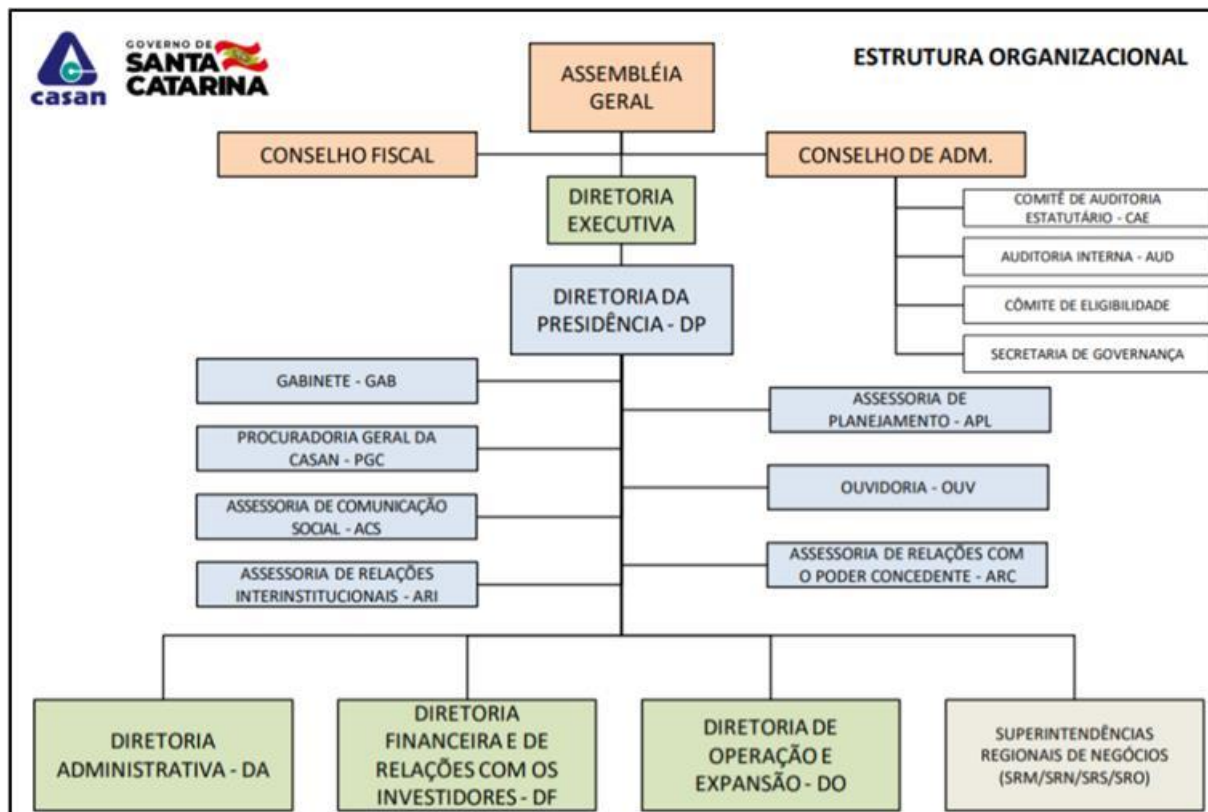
casan

GOVERNO DE SANTA CATARINA

ESTRUTURA ORGANIZACIONAL

ASSEMBLÉIA GERAL

CONSELHO FISCAL

CONSELHO DE ADM.

DIRETORIA EXECUTIVA

COMITÊ DE AUDITORIA ESTATUTÁRIO - CAE

AUDITORIA INTERNA - AUD

CÔMITE DE ELIGIBILIDADE

SECRETARIA DE GOVERNANÇA

DIRETORIA DA PRESIDÊNCIA - DP

GABINETE - GAB

ASSESSORIA DE PLANEJAMENTO - APL

PROCURADORIA GERAL DA CASAN - PGC

OUVIDORIA - OUV

ASSESSORIA DE COMUNICAÇÃO SOCIAL - ACS

ASSESSORIA DE RELAÇÕES COM O PODER CONCEDENTE - ARC

ASSESSORIA DE RELAÇÕES INTERINSTITUCIONAIS - ARI

DIRETORIA ADMINISTRATIVA - DA

DIRETORIA FINANCEIRA E DE RELAÇÕES COM OS INVESTIDORES - DF

DIRETORIA DE OPERAÇÃO E EXPANSÃO - DO

SUPERINTENDÊNCIAS REGIONAIS DE NEGÓCIOS (SRM/SRN/SRS/SRO)